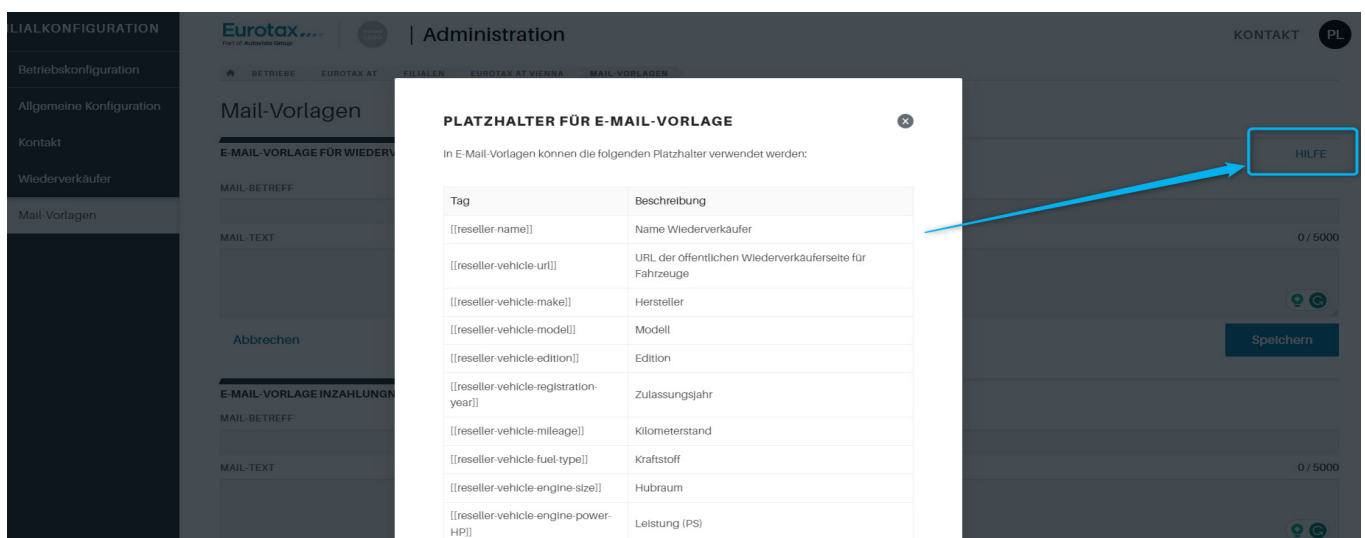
LIALKONFIGURATION

Betriebskonfiguration

Allgemeine Konfiguration

Kontakt

Wiederverkäufer

Mail-Vorlagen

Eurotax
Part of Autovista Group

| Administration

KONTAKT PL

BETRIEBE EUROTAX AT FILIALEN EUROTAX AT VIENNA MAIL-VORLAGEN

Mail-Vorlagen

E-MAIL-VORLAGE FÜR WIEDERV

MAIL-BETREFF

MAIL-TEXT

Abbrechen

E-MAIL-VORLAGE INZAHLUNGN

MAIL-BETREFF

MAIL-TEXT

HILFE

0 / 5000

Speichern

0 / 5000

PLATZHALTER FÜR E-MAIL-VORLAGE

In E-Mail-Vorlagen können die folgenden Platzhalter verwendet werden:

| Tag | Beschreibung |
|---|---|
| [[reseller-name]] | Name Wiederverkäufer |
| [[reseller-vehicle-url]] | URL der öffentlichen Wiederverkäuferseite für Fahrzeuge |
| [[reseller-vehicle-make]] | Hersteller |
| [[reseller-vehicle-model]] | Modell |
| [[reseller-vehicle-edition]] | Edition |
| [[reseller-vehicle-registration-year]] | Zulassungsjahr |
| [[reseller-vehicle-mileage]] | Kilometerstand |
| [[reseller-vehicle-fuel-type]] | Kraftstoff |
| [[reseller-vehicle-engine-size]] | Hubraum |
| [[reseller-vehicle-engine-power-HP]] | Leistung (PS) |